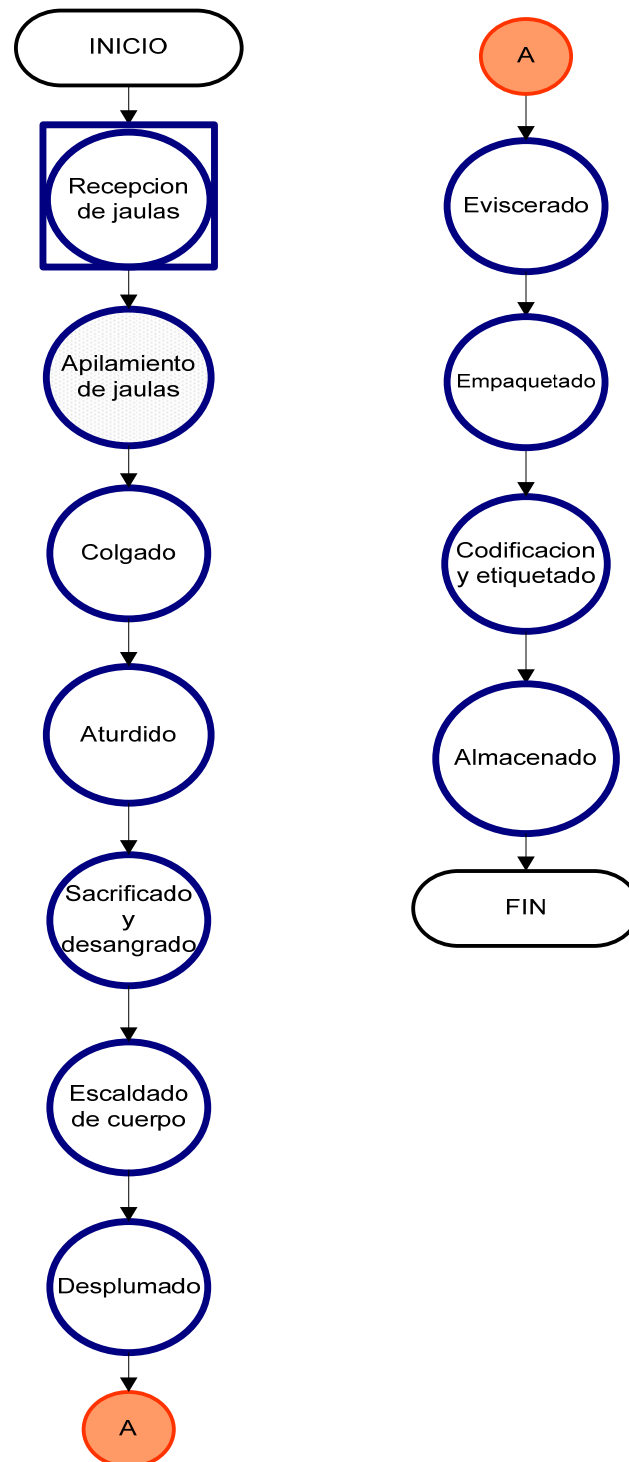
INICIO

Recepcion de jaulas

Apilamiento de jaulas

Colgado

Aturdido

Sacrificado y desangrado

Escaldado de cuerpo

Desplumado

A

A

Eviscerado

Empaquetado

Codificacion y etiquetado

Almacenado

FIN